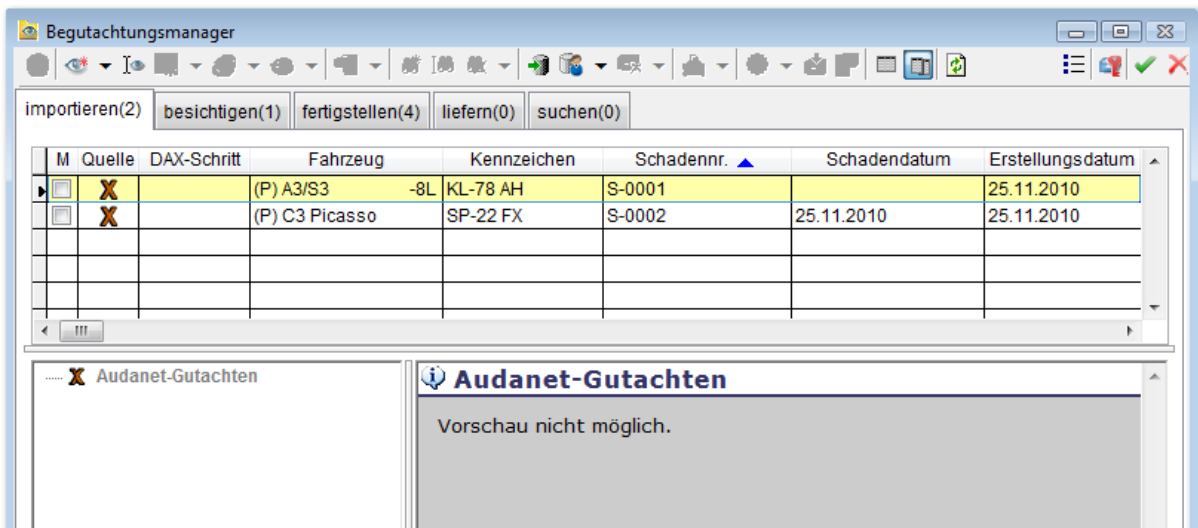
Begutachtungsmanager

importieren(2) | besichtigen(1) | fertigstellen(4) | liefern(0) | suchen(0)

| M | Quelle | DAX-Schritt | Fahrzeug | Kennzeichen | Schadennr. | Schadendatum | Erstellungsdatum |
|---|---|---|---|---|---|---|---|
| | X | | (P) A3/S3 -8L | KL-78 AH | S-0001 | | 25.11.2010 |
| | X | | (P) C3 Picasso | SP-22 FX | S-0002 | 25.11.2010 | 25.11.2010 |

Audanet-Gutachten

Audanet-Gutachten

Vorschau nicht möglich.